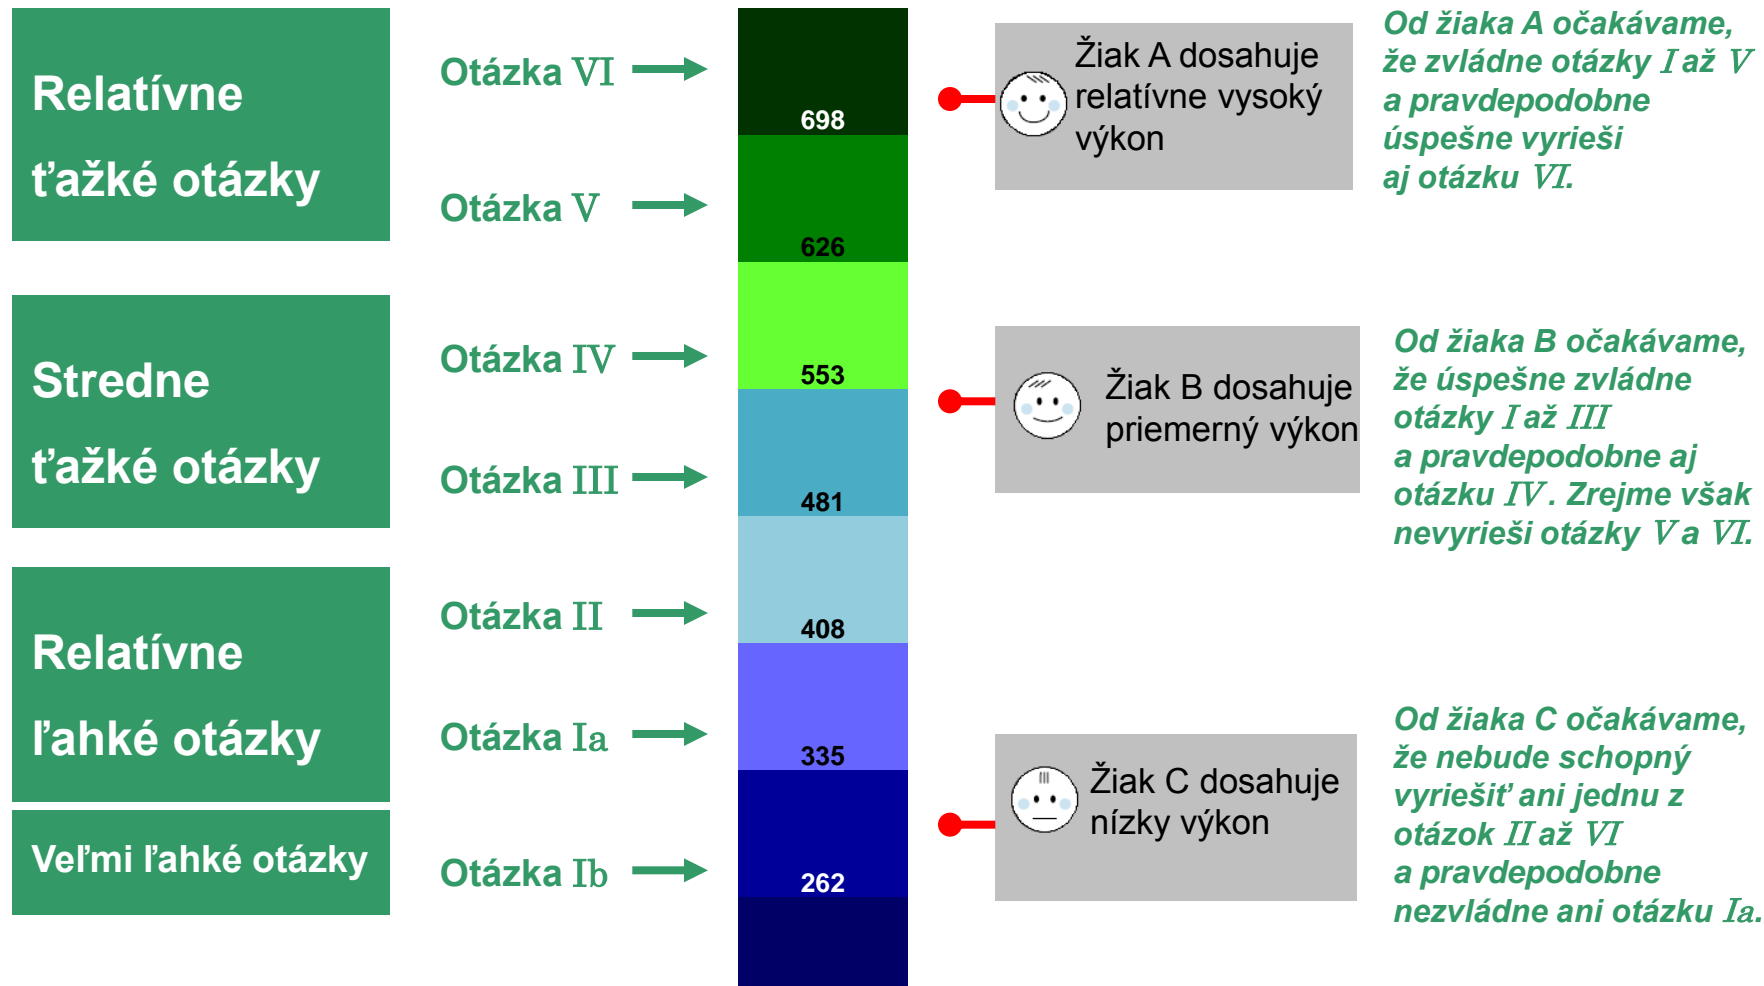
Relatívne ťažké otázky

Stredne ťažké otázky

Relatívne ľahké otázky

Veľmi ľahké otázky

Otázka VI
Otázka V
Otázka IV
Otázka III
Otázka II
Otázka Ia
Otázka Ib

698
626
553
481
408
335
262

Žiak A dosahuje relatívne vysoký výkon

Od žiaka A očakávame, že zvládne otázky I až V a pravdepodobne úspešne vyrieši aj otázku VI.

Žiak B dosahuje priemerný výkon

Od žiaka B očakávame, že úspešne zvládne otázky I až III a pravdepodobne aj otázku IV. Zrejme však nevyrieši otázky V a VI.

Žiak C dosahuje nízky výkon

Od žiaka C očakávame, že nebude schopný vyriešiť ani jednu z otázok II až VI a pravdepodobne nezvládne ani otázku Ia.